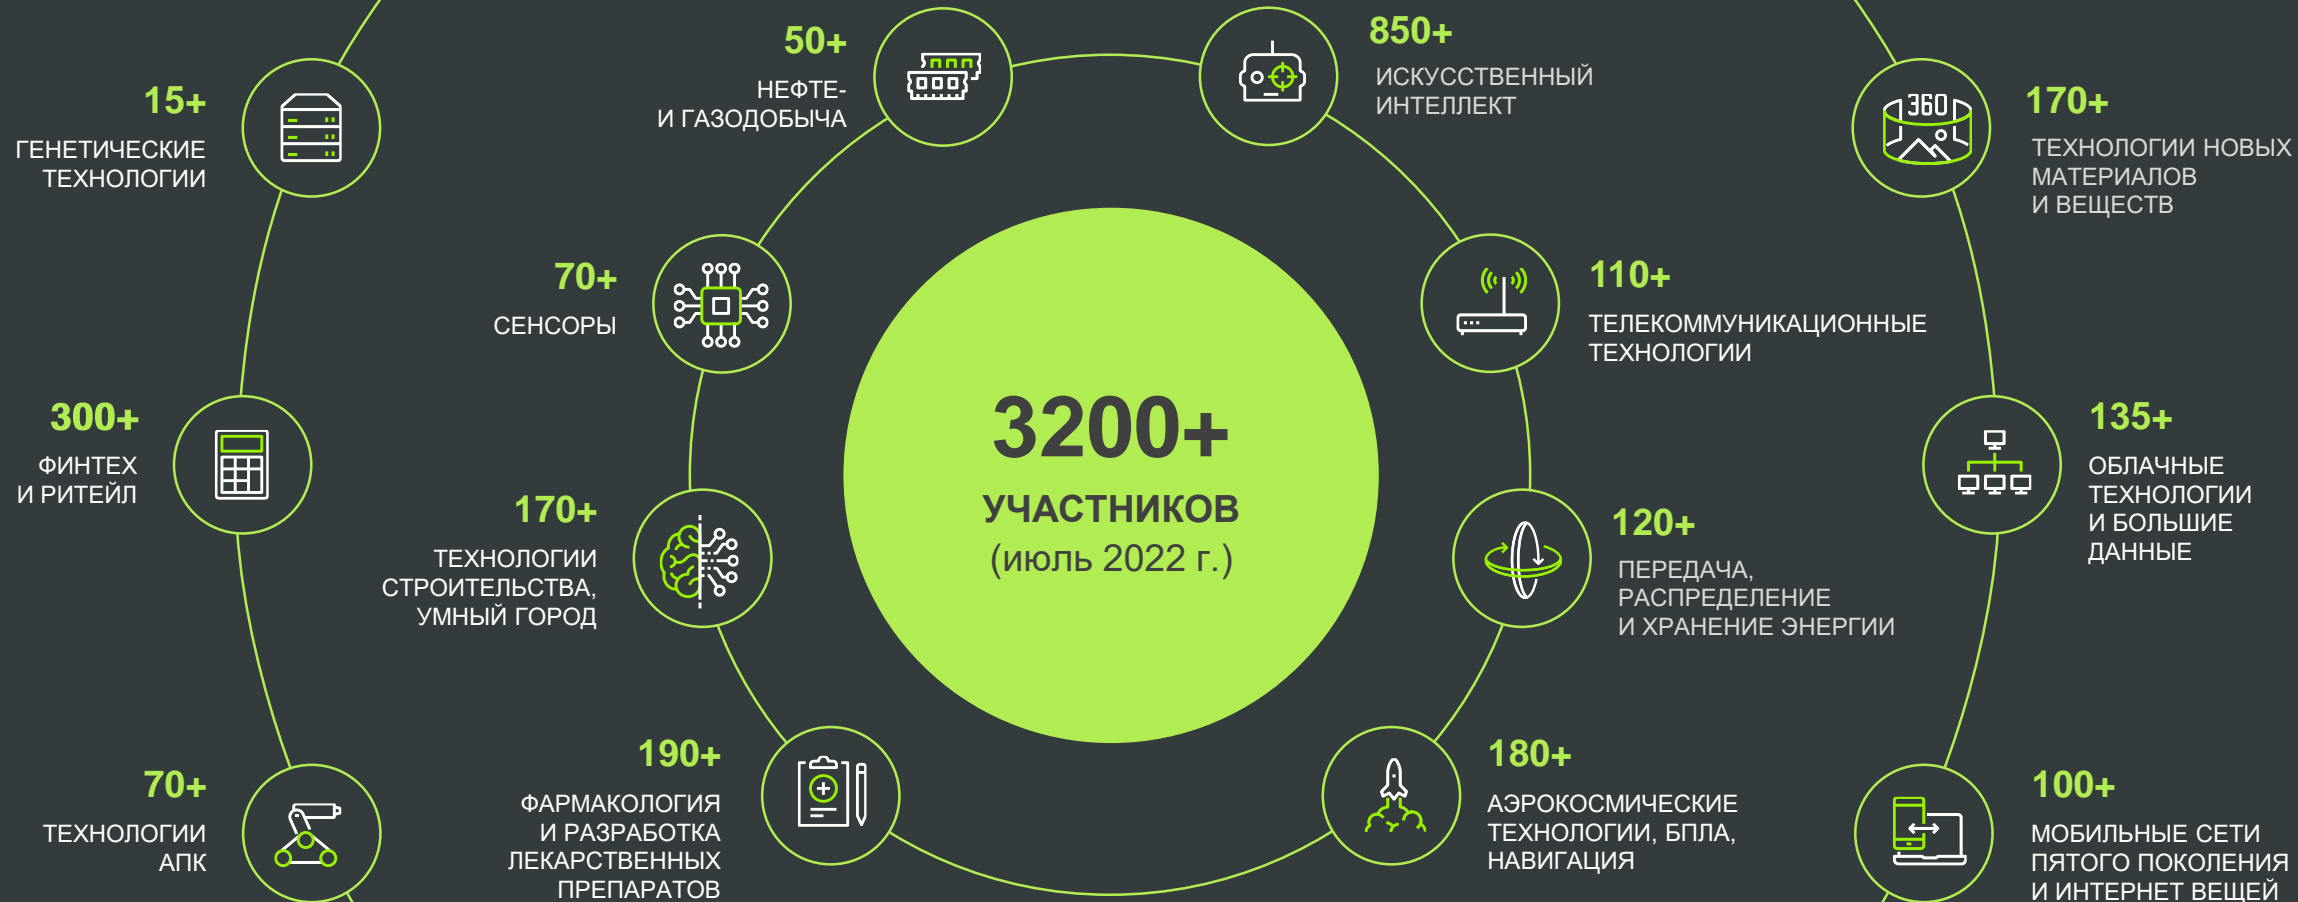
15+
ГЕНЕТИЧЕСКИЕ ТЕХНОЛОГИИ

50+
НЕФТЕ- И ГАЗОДОБЫЧА

850+
ИСКУССТВЕННЫЙ ИНТЕЛЛЕКТ

170+
ТЕХНОЛОГИИ НОВЫХ МАТЕРИАЛОВ И ВЕЩЕСТВ

70+
СЕНСОРЫ

110+
ТЕЛЕКОММУНИКАЦИОННЫЕ ТЕХНОЛОГИИ

300+
ФИНТЕХ И РИТЕЙЛ

3200+
УЧАСТНИКОВ
(июль 2022 г.)

135+
ОБЛАЧНЫЕ ТЕХНОЛОГИИ И БОЛЬШИЕ ДАННЫЕ

170+
ТЕХНОЛОГИИ СТРОИТЕЛЬСТВА, УМНЫЙ ГОРОД

120+
ПЕРЕДАЧА, РАСПРЕДЕЛЕНИЕ И ХРАНЕНИЕ ЭНЕРГИИ

70+
ТЕХНОЛОГИИ АПК

190+
ФАРМАКОЛОГИЯ И РАЗРАБОТКА ЛЕКАРСТВЕННЫХ ПРЕПАРАТОВ

180+
АЭРОКОСМИЧЕСКИЕ ТЕХНОЛОГИИ, БПЛА, НАВИГАЦИЯ

100+
МОБИЛЬНЫЕ СЕТИ ПЯТОГО ПОКОЛЕНИЯ И ИНТЕРНЕТ ВЕЩЕЙ